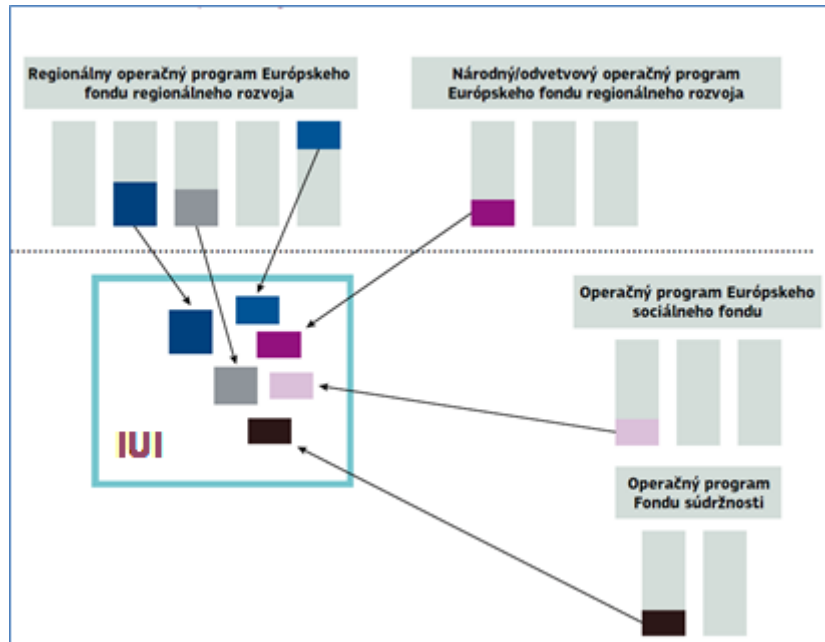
Regionálny operačný program Európskeho fondu regionálneho rozvoja

Národný/odvetvový operačný program Európskeho fondu regionálneho rozvoja

Operačný program Európskeho sociálneho fondu

IUI

Operačný program Fondu súdržnosti